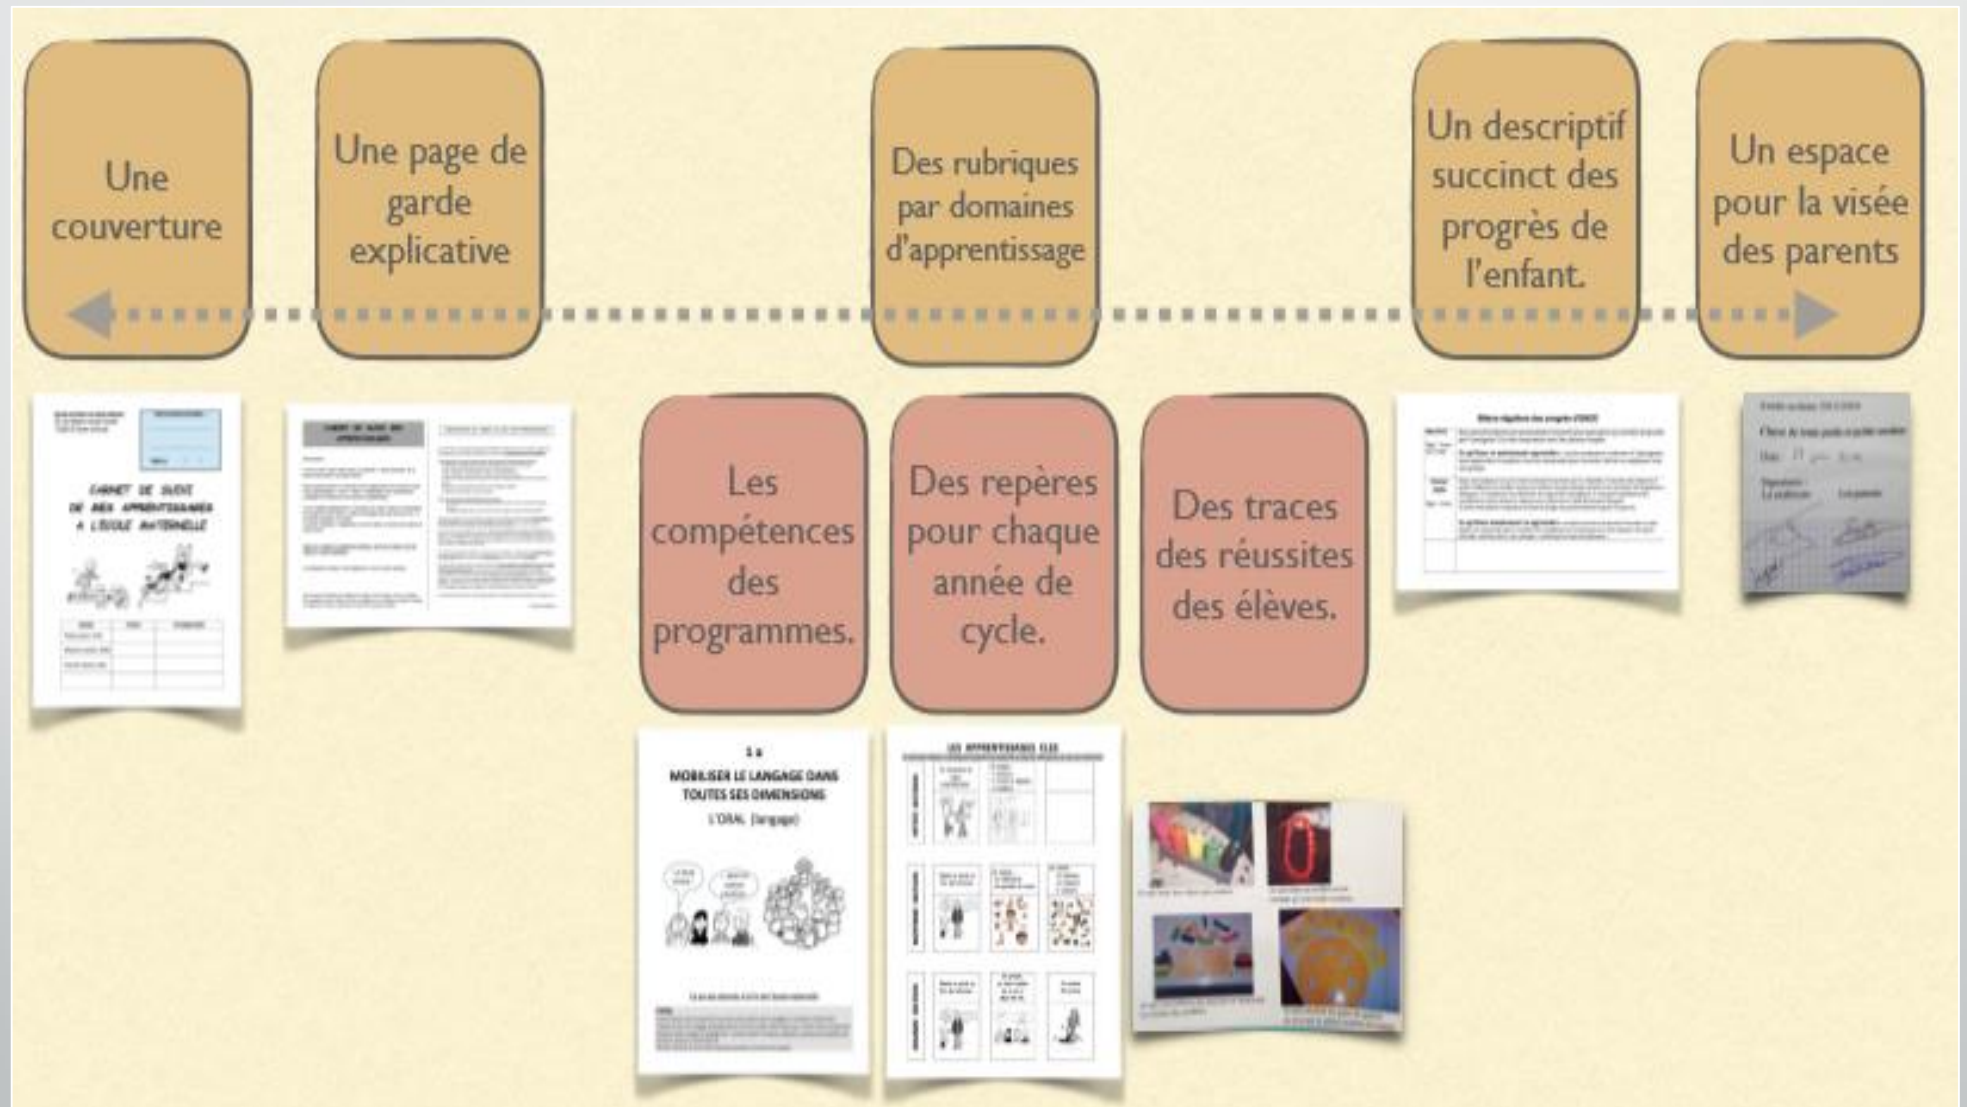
Une couverture

Une page de garde explicative

Des rubriques par domaines d'apprentissage

Un descriptif succinct des progrès de l'enfant.

Un espace pour la visée des parents

CARNET DE SUIVI DE MES APPRENTISSAGES A L'ECOLE MATERNELLE

Les compétences des programmes.

Des repères pour chaque année de cycle.

Des traces des réussites des élèves.

1 a
MOBILISER LE LANGAGE DANS TOUTES SES DIMENSIONS
L'ORAL (langage)

LES APPRENTISSAGES ELEMENTAIRES